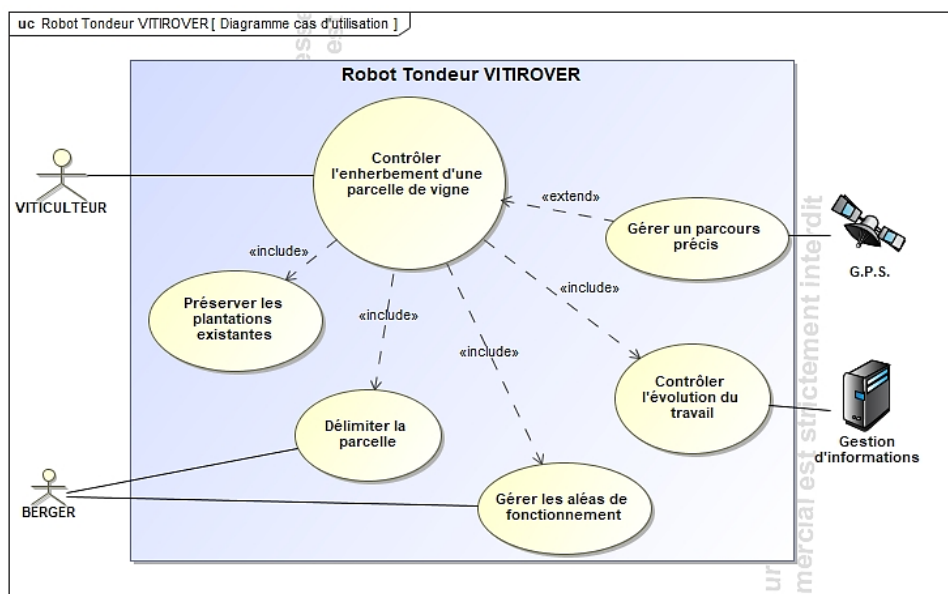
uc Robot Tondeur VITIROVER [ Diagramme cas d'utilisation ]

Robot Tondeur VITIROVER

VITICULTEUR

Contrôler l'enherbement d'une parcelle de vigne

«extend»

Gérer un parcours précis

G.P.S.

«include»

Préserver les plantations existantes

«include»

«include»

«include»

Contrôler l'évolution du travail

Gestion d'informations

Délimiter la parcelle

BERGER

Gérer les aléas de fonctionnement

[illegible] mercial est strictement interdit